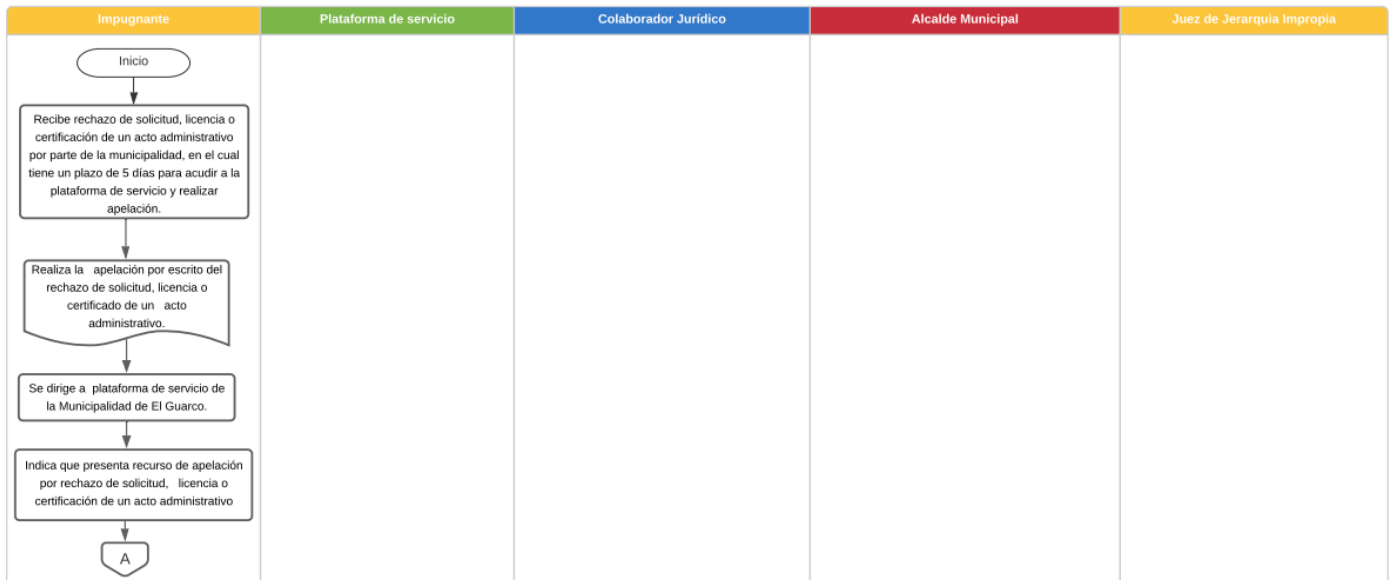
Impugnante

Plataforma de servicio

Colaborador Jurídico

Alcalde Municipal

Juez de Jerarquia Impropia

Inicio

Recibe rechazo de solicitud, licencia o certificación de un acto administrativo por parte de la municipalidad, en el cual tiene un plazo de 5 días para acudir a la plataforma de servicio y realizar apelación.

Realiza la apelación por escrito del rechazo de solicitud, licencia o certificado de un acto administrativo.

Se dirige a plataforma de servicio de la Municipalidad de El Guarco.

Indica que presenta recurso de apelación por rechazo de solicitud, licencia o certificación de un acto administrativo

A